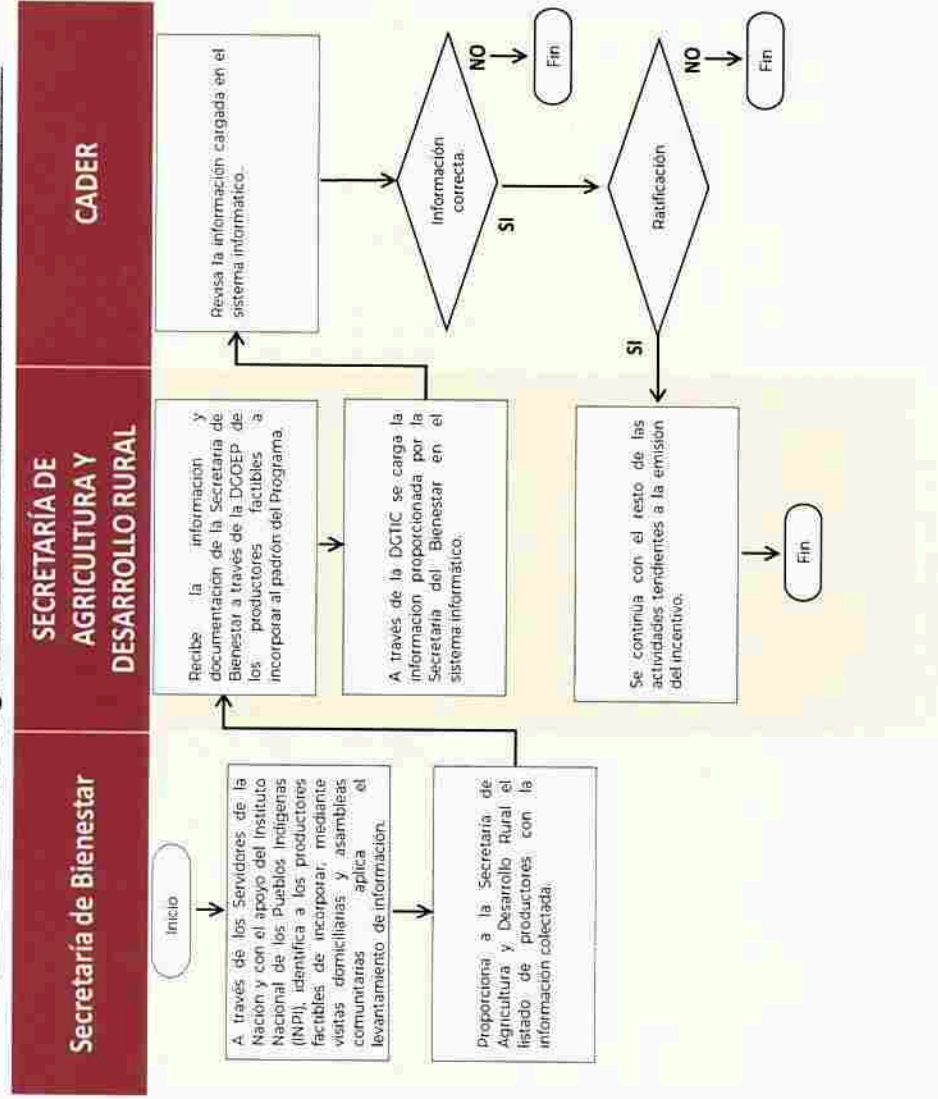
Secretaría de Bienestar

SECRETARÍA DE AGRICULTURA Y DESARROLLO RURAL

CADER

Inicio

A través de los Servidores de la Nación y con el apoyo del Instituto Nacional de los Pueblos Indígenas (INPI), identifica a los productores factibles de incorporar, mediante visitas domiciliarias y asambleas comunitarias aplica el levantamiento de información.

Proporciona a la Secretaría de Agricultura y Desarrollo Rural el listado de productores con la información colectada.

Recibe la información y documentación de la Secretaría de Bienestar a través de la DGOEP de los productores factibles a incorporar al padrón del Programa.

A través de la DGTIC se carga la información proporcionada por la Secretaría del Bienestar en el sistema informático.

Se continúa con el resto de las actividades tendientes a la emisión del incentivo.

Fin

Revisa la información cargada en el sistema informático.

Información correcta.

NO

Fin

SI

Ratificación

NO

Fin

SI